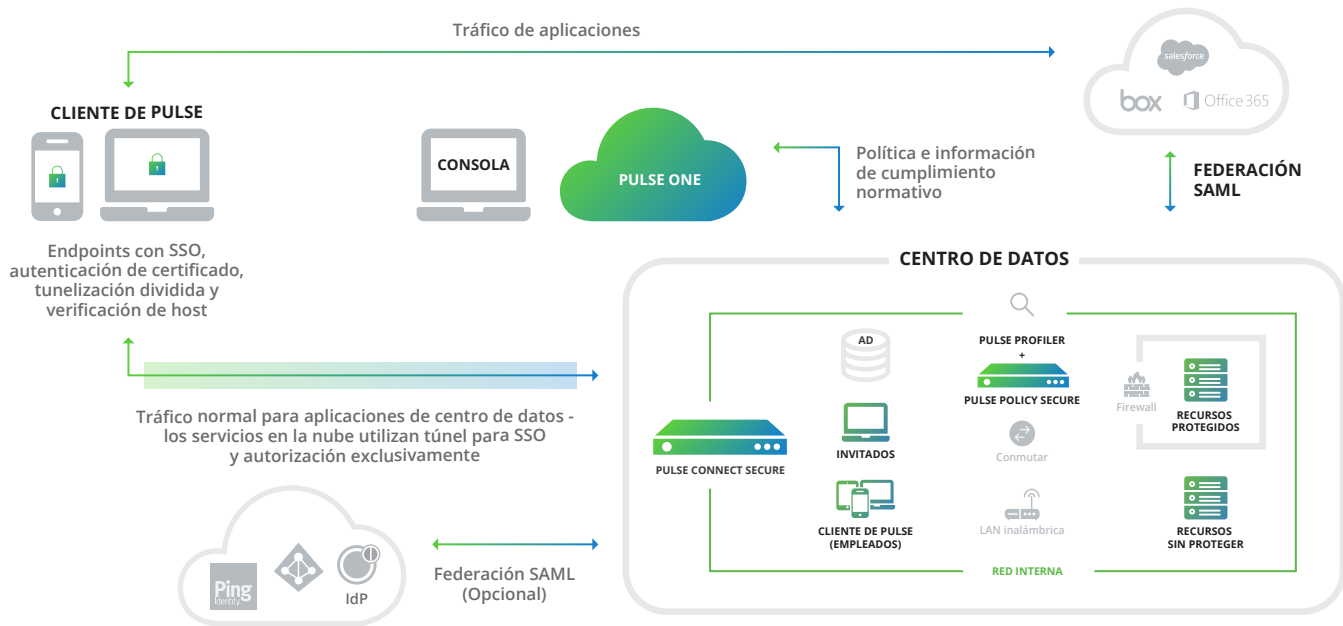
Tráfico de aplicaciones

salesforce

box Office 365

CLIENTE DE PULSE

CONSOLA

PULSE ONE

Política e información de cumplimiento normativo

FEDERACIÓN SAML

Endpoints con SSO, autenticación de certificado, tunelización dividida y verificación de host

CENTRO DE DATOS

AD

PULSE PROFILER
+
PULSE POLICY SECURE

Firewall

RECURSOS PROTEGIDOS

Tráfico normal para aplicaciones de centro de datos - los servicios en la nube utilizan túnel para SSO y autorización exclusivamente

PULSE CONNECT SECURE

INVITADOS

Conmutar

CLIENTE DE PULSE (EMPLEADOS)

LAN inalámbrica

RECURSOS SIN PROTEGER

RED INTERNA

Ping Identity

IdP

Federación SAML (Opcional)